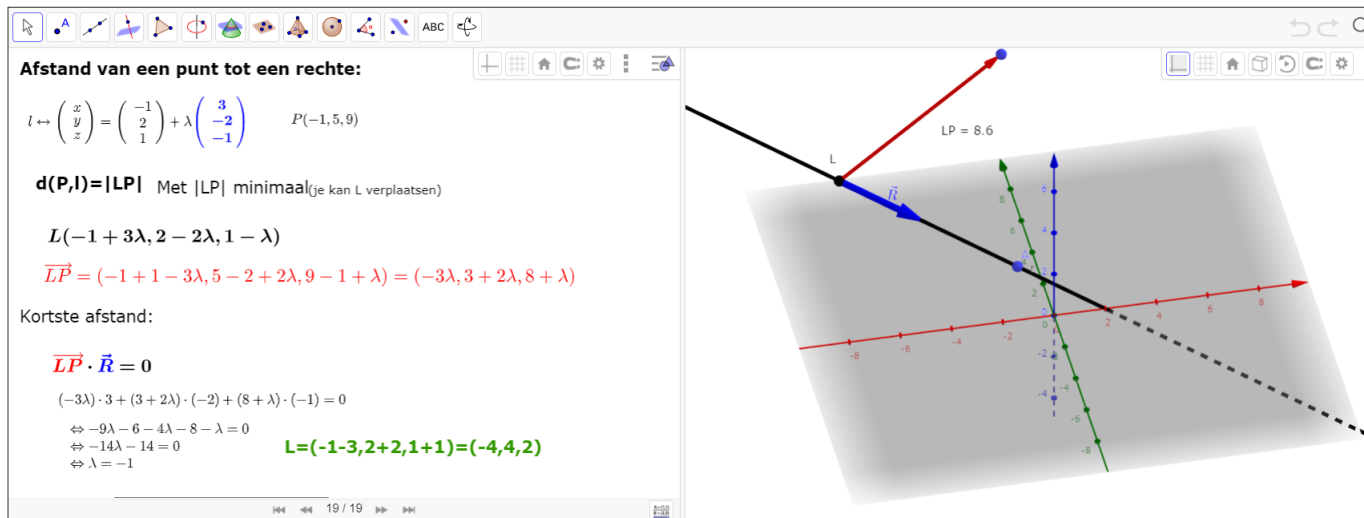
ABC

**Afstand van een punt tot een rechte:**

$l \leftrightarrow \begin{pmatrix} x \\ y \\ z \end{pmatrix} = \begin{pmatrix} -1 \\ 2 \\ 1 \end{pmatrix} + \lambda \begin{pmatrix} 3 \\ -2 \\ -1 \end{pmatrix}$   $P(-1, 5, 9)$

**d(P,l)=|LP|** Met |LP| minimaal(je kan L verplaatsen)

$L(-1+3\lambda, 2-2\lambda, 1-\lambda)$

$\overrightarrow{LP} = (-1+1-3\lambda, 5-2+2\lambda, 9-1+\lambda) = (-3\lambda, 3+2\lambda, 8+\lambda)$

Kortste afstand:

$\overrightarrow{LP} \cdot \vec{R} = 0$

$(-3\lambda)\cdot 3 + (3+2\lambda)\cdot(-2) + (8+\lambda)\cdot(-1) = 0$

$\Leftrightarrow -9\lambda - 6 - 4\lambda - 8 - \lambda = 0$
$\Leftrightarrow -14\lambda - 14 = 0$
$\Leftrightarrow \lambda = -1$

**L=(-1-3,2+2,1+1)=(-4,4,2)**

19 / 19

LP = 8.6

L

$\vec{R}$

8 6 4 2 0 -2 -4 -6 -8

-8 -6 -4 -2 0 2 4 6 8

6 4 2 0 -2 -4